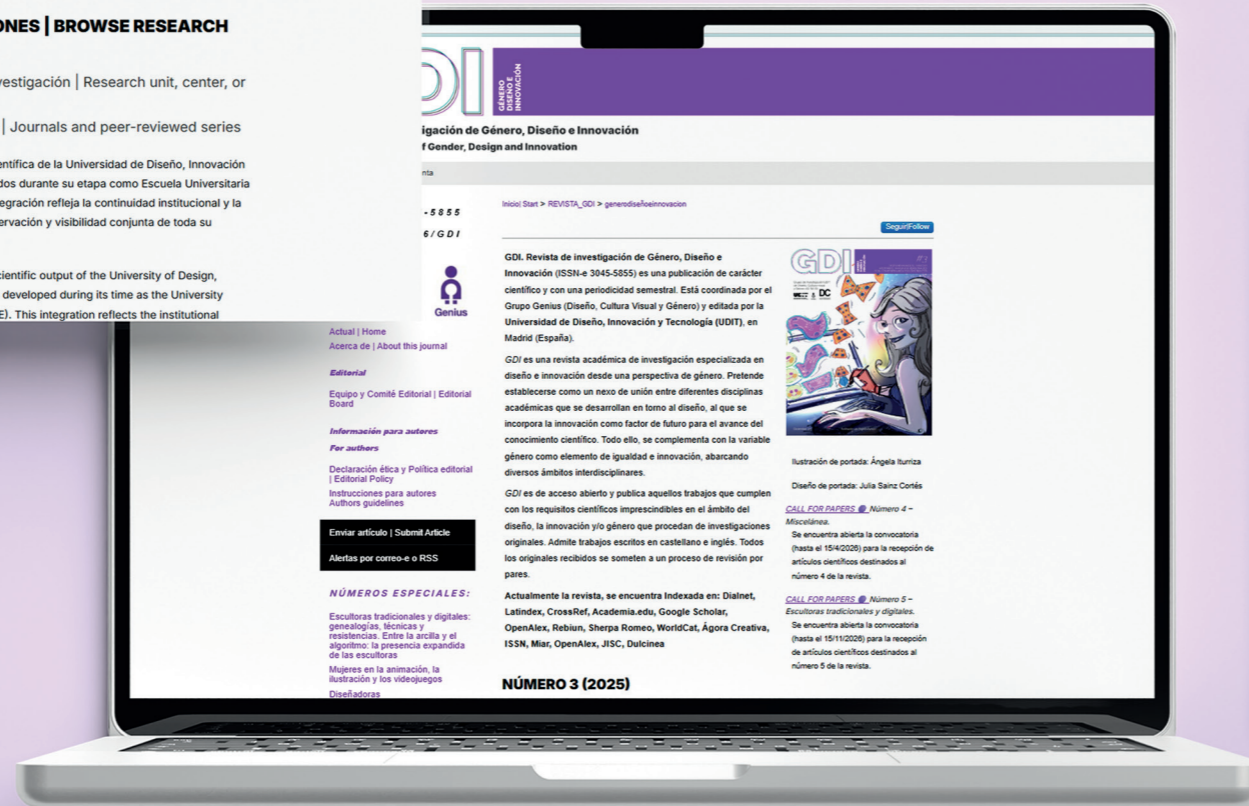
ONES | BROWSE RESEARCH

vestigación | Research unit, center, or

| Journals and peer-reviewed series

entífica de la Universidad de Diseño, Innovación dos durante su etapa como Escuela Universitaria egración refleja la continuidad institucional y la ervación y visibilidad conjunta de toda su

cientific output of the University of Design, developed during its time as the University E). This integration reflects the institutional

GDI GÉNERO DISEÑO E INNOVACIÓN

igación de Género, Diseño e Innovación
f Gender, Design and Innovation

nta

-5855
6/GDI

Genius

Actual | Home
Acerca de | About this journal

Editorial

Equipo y Comité Editorial | Editorial Board

Información para autores
For authors

Declaración ética y Política editorial | Editorial Policy
Instrucciones para autores
Authors guidelines

Enviar artículo | Submit Article

Alertas por correo-e o RSS

NÚMEROS ESPECIALES:

Escultoras tradicionales y digitales: genealogías, técnicas y resistencias. Entre la arcilla y el algoritmo: la presencia expandida de las escultoras
Mujeres en la animación, la ilustración y los videojuegos
Diseñadoras

Inicio| Start > REVISTA_GDI > generodiseñoeinnovacion

Seguir|Follow

GDI. Revista de investigación de Género, Diseño e Innovación (ISSN-e 3045-5855) es una publicación de carácter científico y con una periodicidad semestral. Está coordinada por el Grupo Genius (Diseño, Cultura Visual y Género) y editada por la Universidad de Diseño, Innovación y Tecnología (UDIT), en Madrid (España).

GDI es una revista académica de investigación especializada en diseño e innovación desde una perspectiva de género. Pretende establecerse como un nexo de unión entre diferentes disciplinas académicas que se desarrollan en torno al diseño, al que se incorpora la innovación como factor de futuro para el avance del conocimiento científico. Todo ello, se complementa con la variable género como elemento de igualdad e innovación, abarcando diversos ámbitos interdisciplinares.

GDI es de acceso abierto y publica aquellos trabajos que cumplen con los requisitos científicos imprescindibles en el ámbito del diseño, la innovación y/o género que procedan de investigaciones originales. Admite trabajos escritos en castellano e inglés. Todos los originales recibidos se someten a un proceso de revisión por pares.

Actualmente la revista, se encuentra Indexada en: Dialnet, Latindex, CrossRef, Academia.edu, Google Scholar, OpenAlex, Rebiun, Sherpa Romeo, WorldCat, Ágora Creativa, ISSN, Miar, OpenAlex, JISC, Dulcinea

NÚMERO 3 (2025)

GDI

Ilustración de portada: Ángela Iturriza

Diseño de portada: Julia Sainz Cortés

CALL FOR PAPERS Número 4 – Miscelánea.
Se encuentra abierta la convocatoria (hasta el 15/4/2026) para la recepción de artículos científicos destinados al número 4 de la revista.

CALL FOR PAPERS Número 5 – Escultoras tradicionales y digitales.
Se encuentra abierta la convocatoria (hasta el 15/11/2026) para la recepción de artículos científicos destinados al número 5 de la revista.